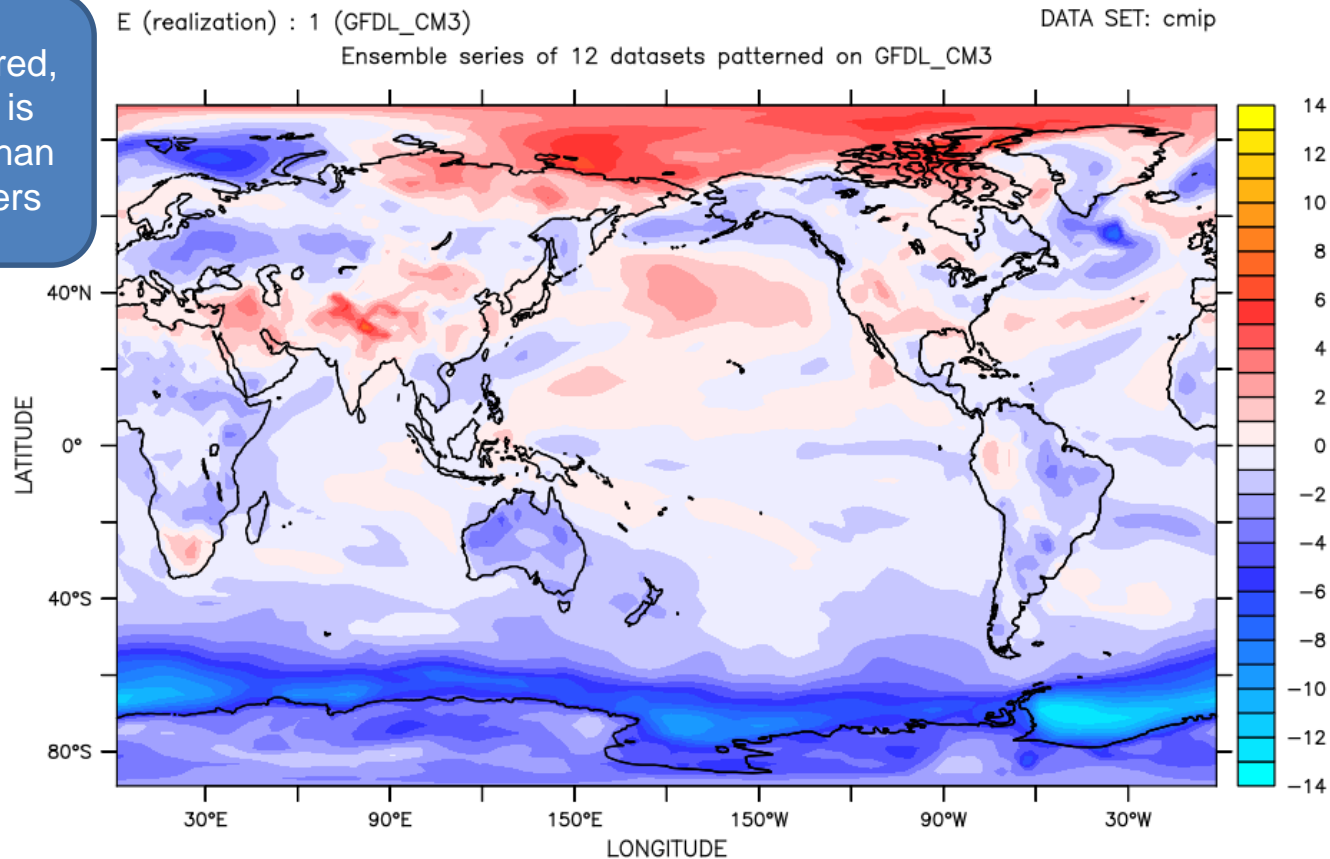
red, is han ers

E (realization) : 1 (GFDL_CM3)

DATA SET: cmip

Ensemble series of 12 datasets patterned on GFDL_CM3

40°N
0°
40°S
80°S

LATITUDE

30°E
90°E
150°E
150°W
90°W
30°W

LONGITUDE

14
12
10
8
6
4
2
0
−2
−4
−6
−8
−10
−12
−14